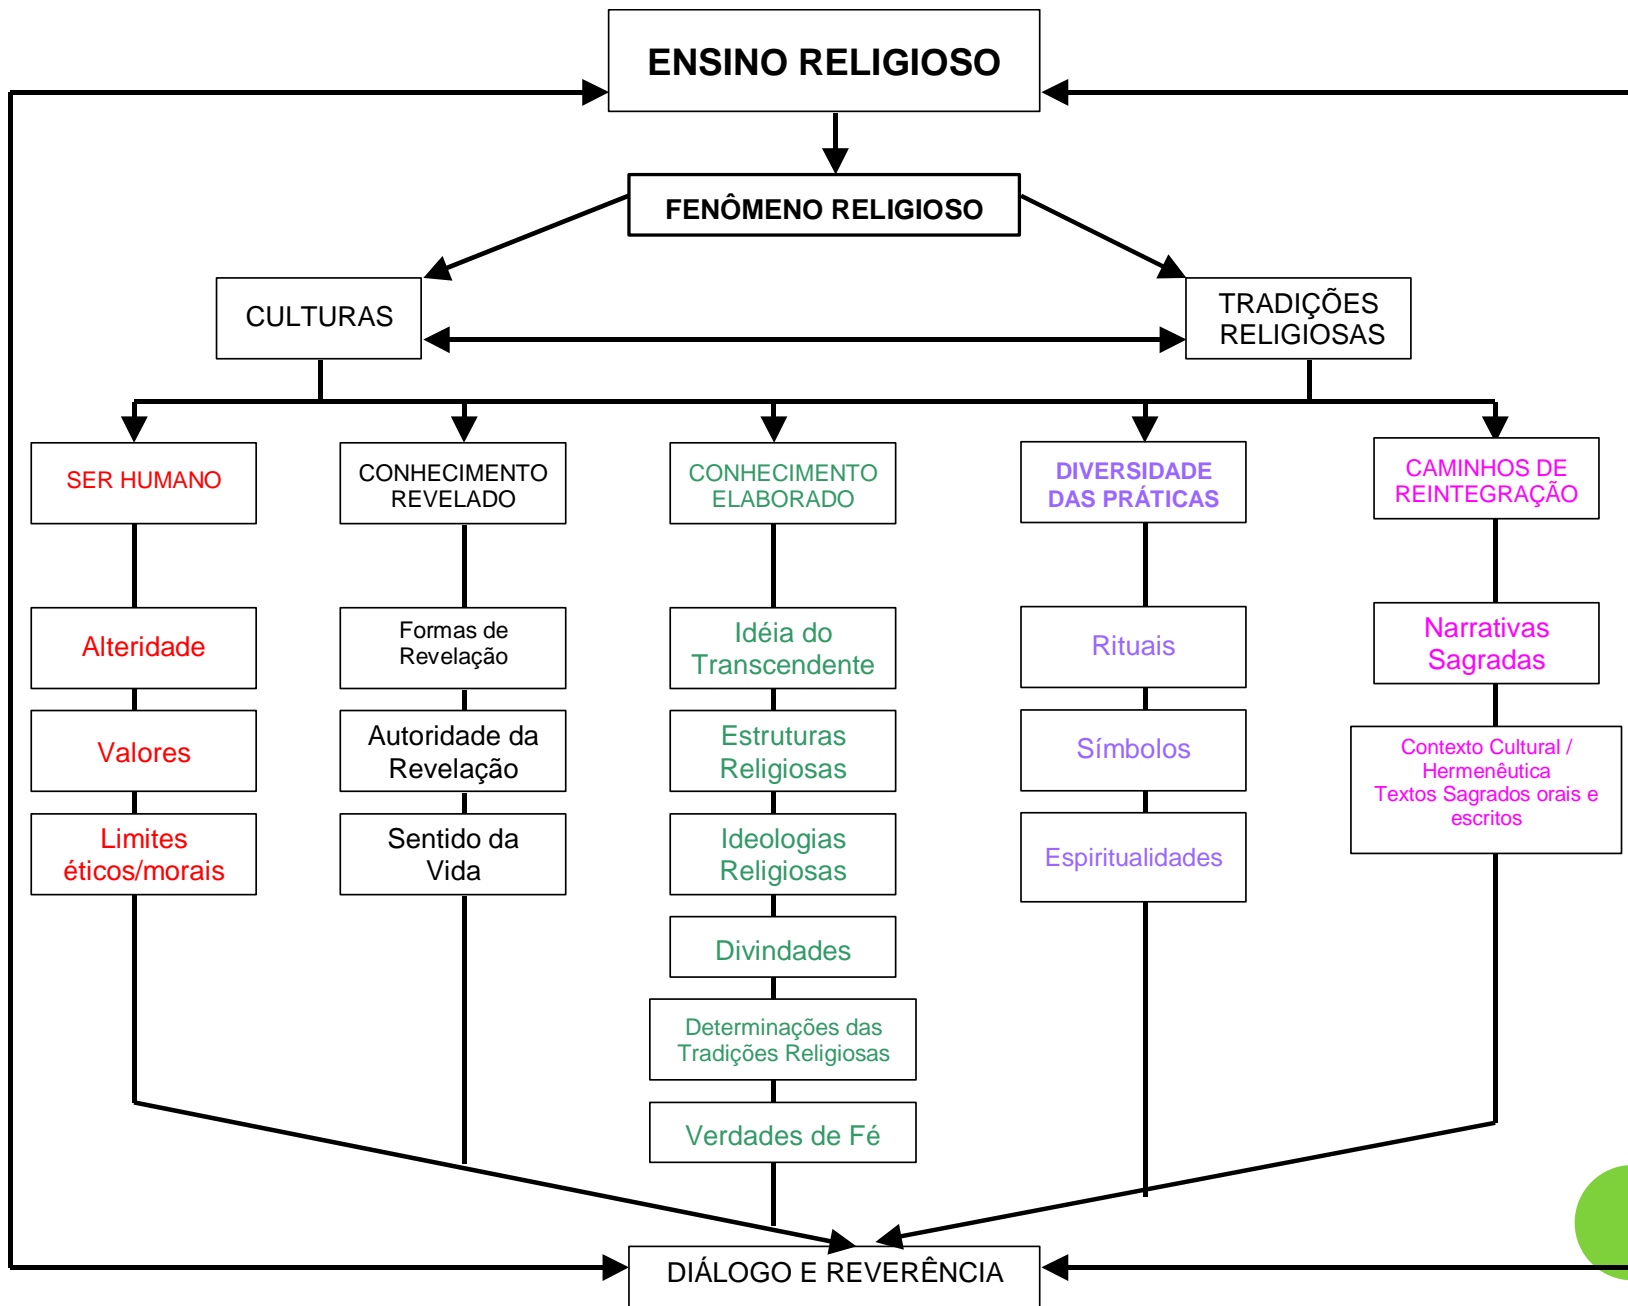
ENSINO RELIGIOSO

FENÔMENO RELIGIOSO

CULTURAS

TRADIÇÕES RELIGIOSAS

SER HUMANO

Alteridade

Valores

Limites éticos/morais

CONHECIMENTO REVELADO

Formas de Revelação

Autoridade da Revelação

Sentido da Vida

CONHECIMENTO ELABORADO

Idéia do Transcendente

Estruturas Religiosas

Ideologias Religiosas

Divindades

Determinações das Tradições Religiosas

Verdades de Fé

DIVERSIDADE DAS PRÁTICAS

Rituais

Símbolos

Espiritualidades

CAMINHOS DE REINTEGRAÇÃO

Narrativas Sagradas

Contexto Cultural / Hermenêutica Textos Sagrados orais e escritos

DIÁLOGO E REVERÊNCIA